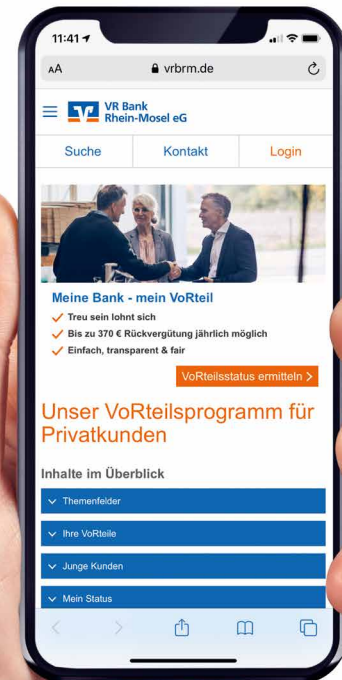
11:41

AA vrbrm.de

VR Bank Rhein-Mosel eG

Suche Kontakt Login

Meine Bank - mein VoRteil

Treu sein lohnt sich

Bis zu 370 € Rückvergütung jährlich möglich

Einfach, transparent & fair

VoRteilsstatus ermitteln >

Unser VoRteilsprogramm für Privatkunden

Inhalte im Überblick

Themenfelder

Ihre VoRteile

Junge Kunden

Mein Status